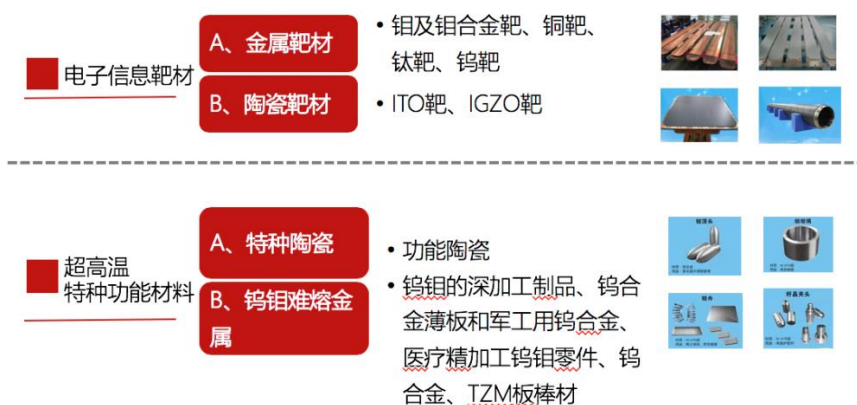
电子信息靶材

A、金属靶材

B、陶瓷靶材

• 钼及钼合金靶、铜靶、钛靶、钨靶

• ITO靶、IGZO靶

超高温特种功能材料

A、特种陶瓷

B、钨钼难熔金属

• 功能陶瓷

• 钨钼的深加工制品、钨合金薄板和军工用钨合金、医疗精加工钨钼零件、钨合金、TZM板棒材